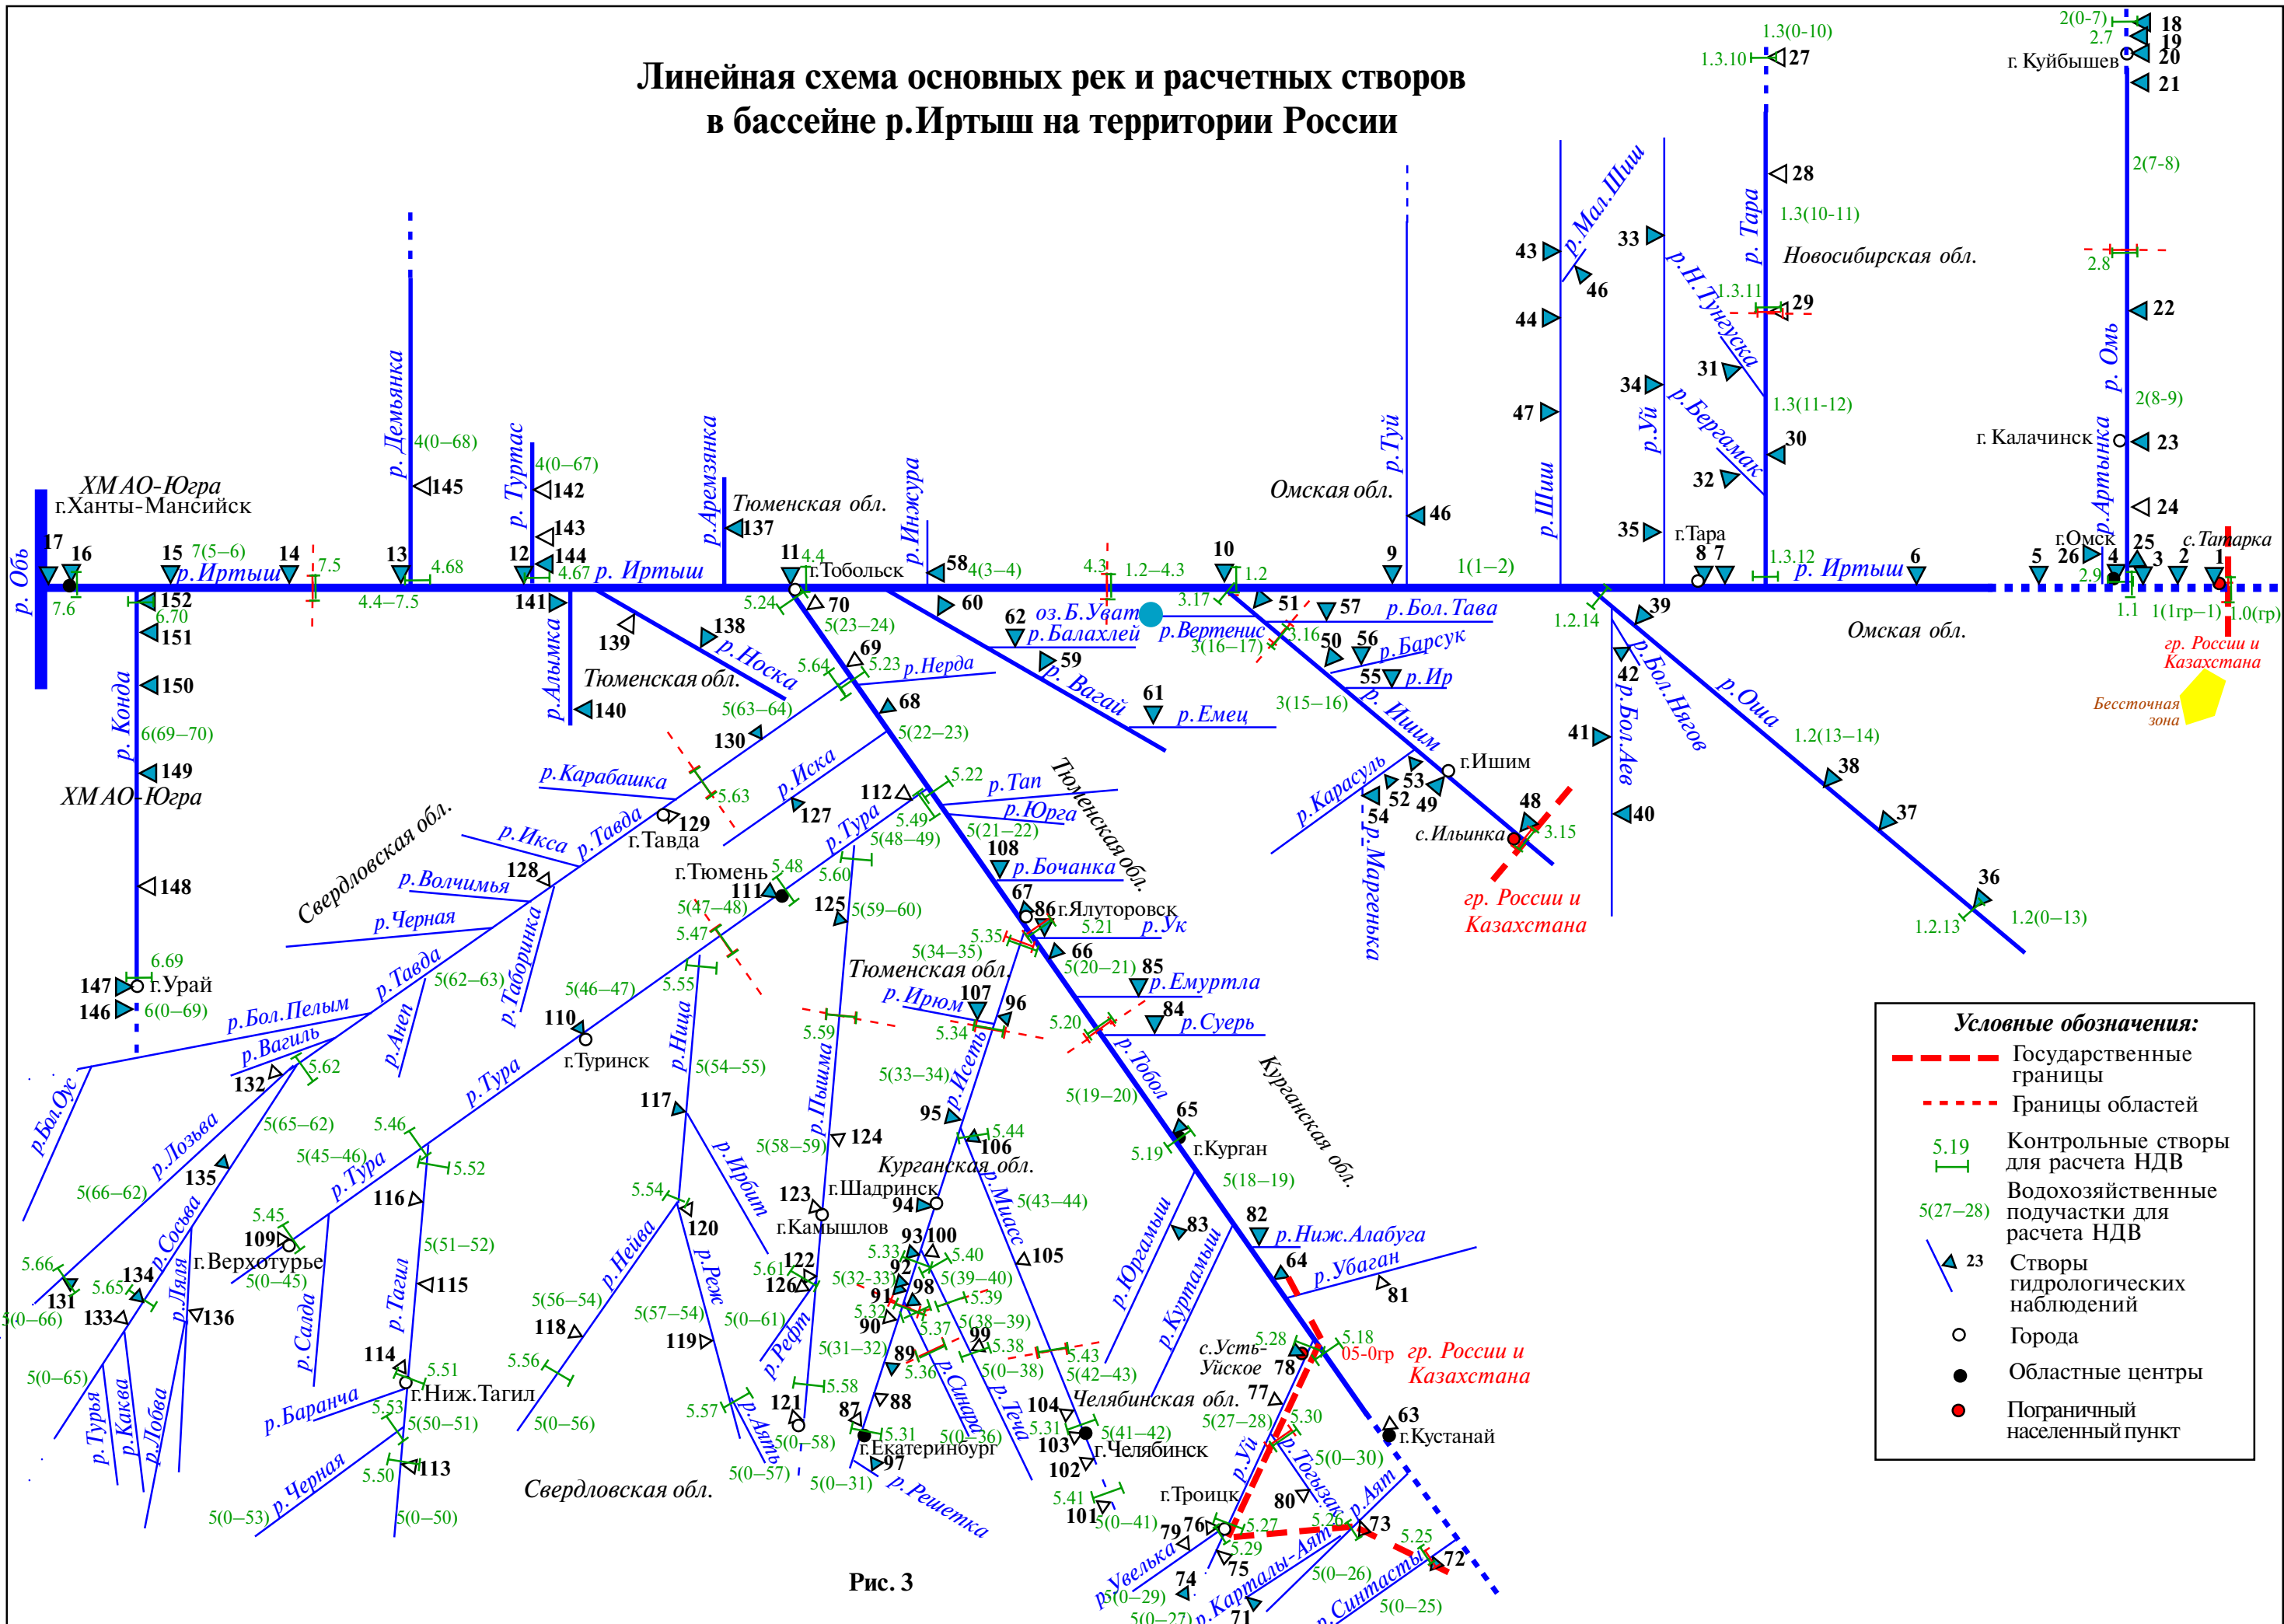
Линейная схема основных рек и расчетных створов
в бассейне р.Иртыш на территории России

р. Обь
ХМАО-Югра
г.Ханты-Мансийск
17 16 15 7(5–6) 14 7.5 13 4.68 12 4.67
р. Иртыш
7.6 152 6.70 151 150 149 148 147 146
4.4–7.5
р. Демьянка 4(0–68) 145
р. Туртас 4(0–67) 142 143 144 141
р. Алымка 140
р. Конда 6(69–70)
ХМАО-Югра
6.69 г.Урай 6(0–69)
р. Аремзянка 137
Тюменская обл.
139 138 р. Носка
Тюменская обл.
р. Инжура 58 4(3–4)
11 4.4 г.Тобольск 5.24 70 5(23–24) 60
4.3 1.2–4.3
62 оз.Б.Уват р.Балахлей 59 р. Вагай 61 р.Емец
10 1.2 3.17 51 57 р.Бол.Тава
р.Вертенис 3.16 3(16–17) 50 56 р.Барсук 55 р.Ир
3(15–16) р. Ишим г.Ишим 53 52 49 54 48 3.15 с.Ильинка
р.Карасуль р.Маргенька
гр. России и Казахстана
Омская обл.
р. Туй 9 46
1(1–2)
р. Шиш 43 р.Мал.Шиш 46 44 47
33 р.Н.Тунгуска 34 р. Уй р. Бергамак 31 32 35 г.Тара 8 7
р. Тара 1.3(0-10) 1.3.10 27 28 1.3(10-11) Новосибирская обл. 1.3.11 29 1.3(11-12) 30 1.3.12
р. Иртыш 6
1.2.14 39 42 р.Бол.Аев 41 40 р.Бол.Нягов р. Оша 1.2(13–14) 38 37 36 1.2.13 1.2(0–13)
Омская обл.
2(0-7) 18 2.7 19 г. Куйбышев 20 21 2(7-8) 2.8 22 р. Омь 2(8-9) г. Калачинск 23 24 р. Артынка
5 26 г.Омск 4 25 3 2 1 с.Татарка 2.9 1.1 1(1гр–1) 1.0(гр)
гр. России и Казахстана
Бессточная зона
5.64 69 5.23 р.Нерда 68 5(63–64) 130 5(22–23)
р.Карабашка 5.63 р.Иска 127 112 5.22 р.Тап р.Юрга 5.49 5(21–22) 5(48–49)
Тюменская обл.
129 г.Тавда р. Икса р. Тавда р.Тура
Свердловская обл.
128 р.Волчимья р.Черная р.Таборинка
г.Тюмень 5.48 111 5.60 5(47–48) 125 5(59–60) 5.47
108 р.Бочанка 67 86 г.Ялуторовск 5.21 р.Ук 5.35 66 5(34–35) 5(20–21) 85 р.Емуртла
Тюменская обл.
р.Тавда 5(62–63) 5(46–47) 5.55
р.Бол.Пелым р.Вагиль р.Анеп 110 г.Туринск р.Ница 5(54–55)
5.59 р.Ирюм 107 96 5.34 5.20 84 р.Суерь р. Тобол
132 5.62 р.Бол.Оус р.Лозьва 5(65–62) 5.46 р.Тура 5.52 5(45–46) 135 5(66–62)
117 р.Пышма р.Ирбит 5(58–59) 124 5(33–34) р.Исеть 95 5.44 106
5(19–20) 65 5.19 г.Курган 5(18–19)
Курганская обл.
Курганская обл.
5.45 116 109 г.Верхотурье 5(0–45) 5.66 131 5.65 134 133 136 р.Сосьва р.Ляля
5(51–52) 115 р.Салда р.Тагил
5.54 120 р.Нейва 5(56–54) р.Реж 123 г.Шадринск г.Камышлов 94 р.Миасс 5(43–44) 105
93 100 5.33 5.40 92 5(39–40) 5.61 122 126 5(32–33) 91 98 5.39 5.32 90 5.37 99 5(38–39)
5(0–61) 5(57–54) 119 118 р.Реж р. Рефт 5(31–32) 89 5.38 5.36 5(0–38)
р.Юргамыш 83 р.Куртамыш 82 р.Ниж.Алабуга 64 р.Убаган 81
5.28 с.Усть-Уйское 78 5.18 05-0гр гр. России и Казахстана
5(0–66) 5(0–65) 114 5.51 г.Ниж.Тагил р.Баранча 5.53 5(50–51) 5.50 113 р.Черная 5(0–53) 5(0–50)
р.Турья р.Каква р.Лобва
5.56 5(0–56) 5.57 121 р.Аять 5.58 87 88 5.31 г.Екатеринбург 5(0–36) р.Сысерть р.Теча
5(0–58) 5(0–57) 97 5(0–31) р.Решетка
5.43 5(42–43) Челябинская обл. 104 5.31 103 г.Челябинск 102 5(41–42) 77 5(27–28) 5.30 р.Уй р.Тогузак 5(0–30)
63 г.Кустанай
5.41 101 5(0–41) г.Троицк 80 79 76 5.27 5.26 73 5.25 72 5.29 75 74 р.Увелька 5(0–29) 5(0–27) 71 р.Карталы-Аят 5(0–26) р.Аят р.Синтасты 5(0–25)
Свердловская обл.
Рис. 3

Условные обозначения:
Государственные границы
Границы областей
5.19 Контрольные створы для расчета НДВ
5(27–28) Водохозяйственные подучастки для расчета НДВ
23 Створы гидрологических наблюдений
Города
Областные центры
Пограничный населенный пункт